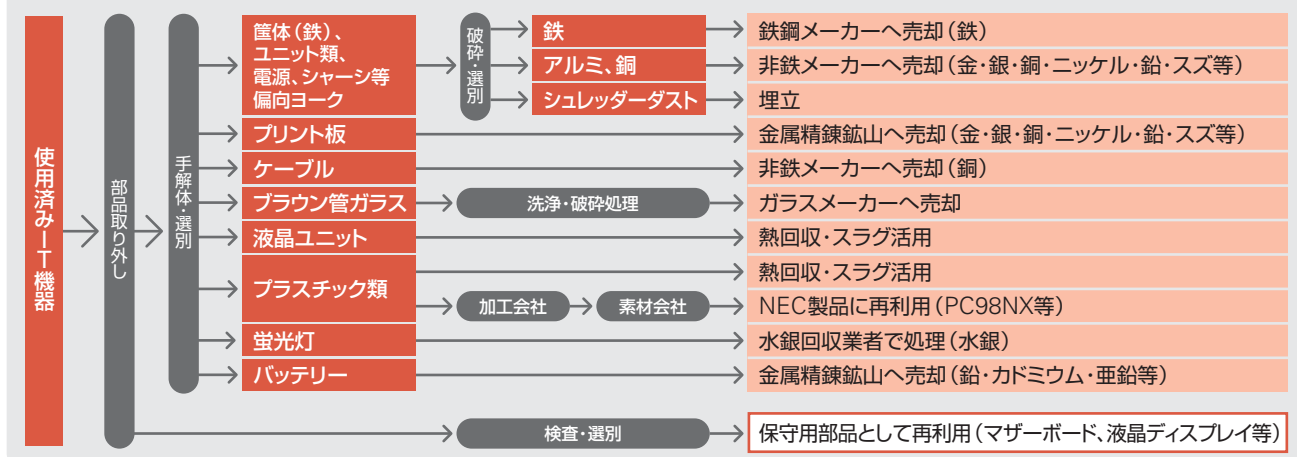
使用済みIT機器

部品取り外し

手解体・選別

筐体(鉄)、ユニット類、電源、シャーシ等偏向ヨーク

破砕・選別

鉄
鉄鋼メーカーへ売却(鉄)

アルミ、銅
非鉄メーカーへ売却(金・銀・銅・ニッケル・鉛・スズ等)

シュレッダーダスト
埋立

プリント板
金属精錬鉱山へ売却(金・銀・銅・ニッケル・鉛・スズ等)

ケーブル
非鉄メーカーへ売却(銅)

ブラウン管ガラス
洗浄・破砕処理
ガラスメーカーへ売却

液晶ユニット
熱回収・スラグ活用

プラスチック類
熱回収・スラグ活用
加工会社
素材会社
NEC製品に再利用(PC98NX等)

蛍光灯
水銀回収業者で処理(水銀)

バッテリー
金属精錬鉱山へ売却(鉛・カドミウム・亜鉛等)

検査・選別
保守用部品として再利用(マザーボード、液晶ディスプレイ等)